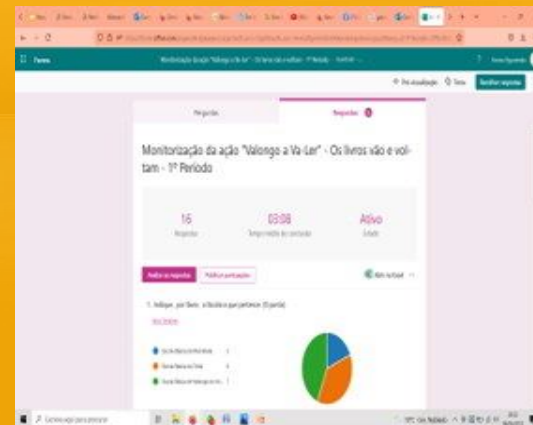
Forms

Perguntas

Respostas

Monitorização da ação "Valongo a Va-Ler" - Os livros vão e voltam - 1º Período

16

Respostas

03:08

Tempo médio de conclusão

Ativo

Estado

Analisar as respostas

Publicar pontuações

Abrir no Excel

1. Indique, por favor, a Escola a que pertence. (0 pontos)

Mais Detalhes

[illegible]